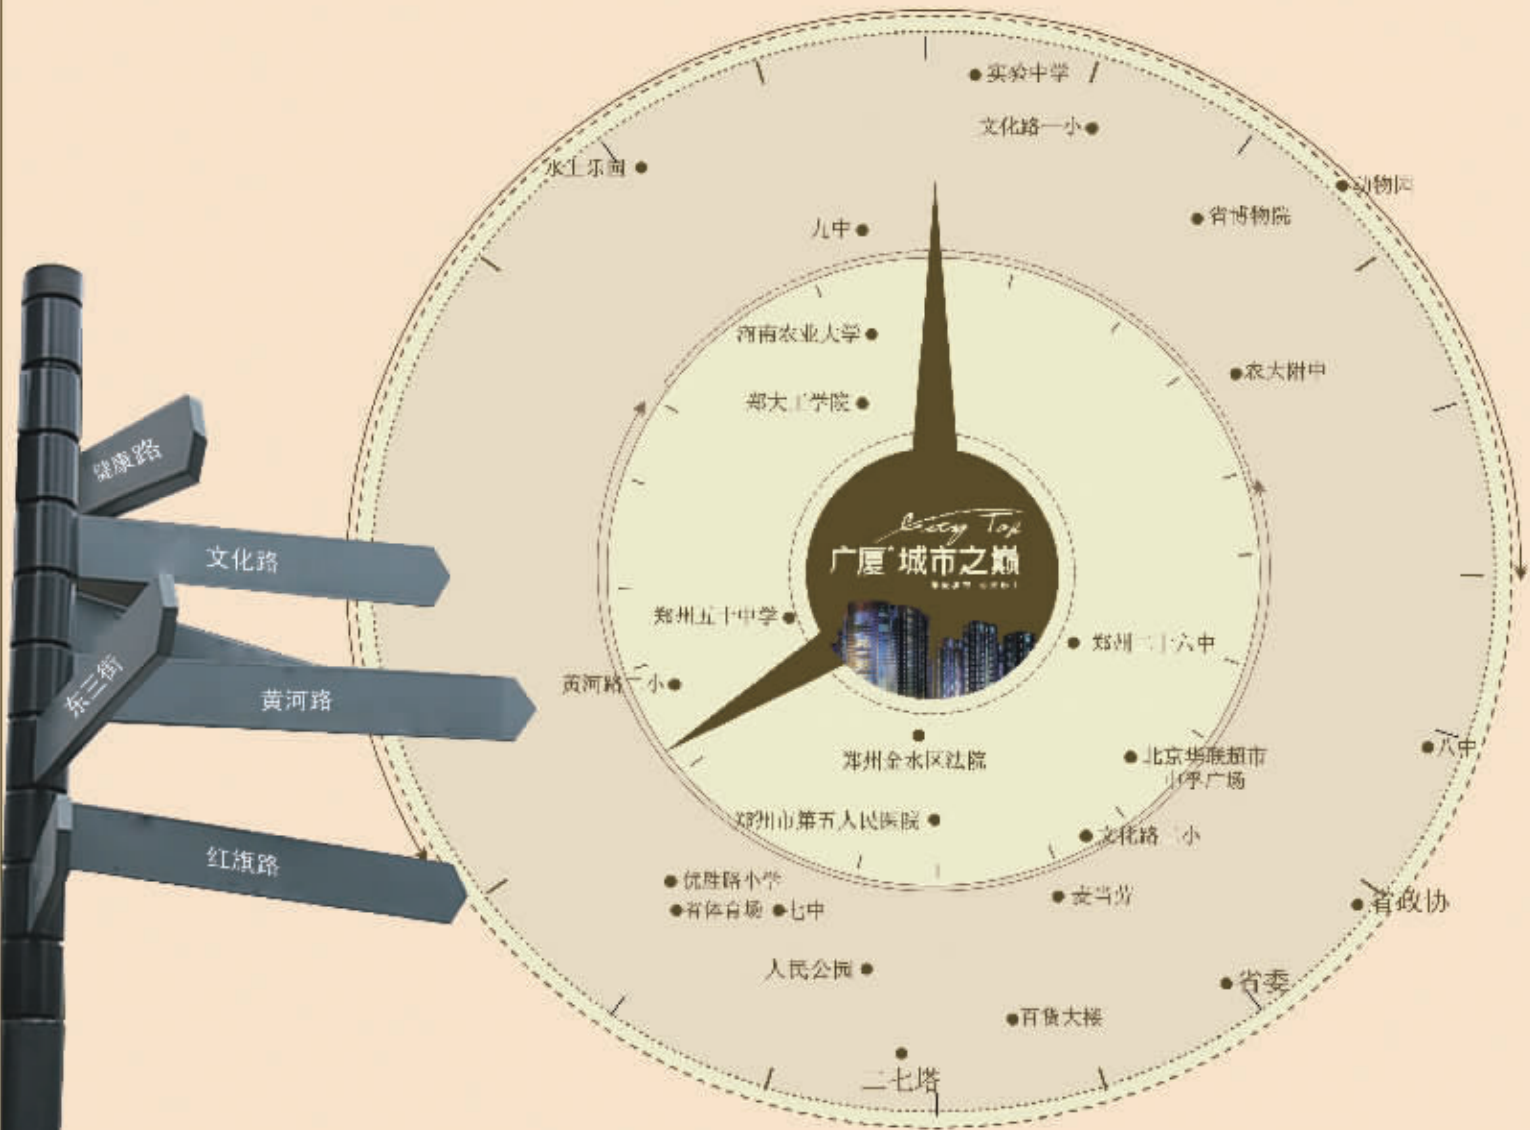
健康路
文化路
东三街
黄河路
红旗路

实验中学
文化路一小
水上乐园
动物园
省博物院
九中
河南农业大学
农大附中
郑大工学院
City Top
广厦·城市之巅
郑州五十中学
郑州二十六中
黄河路一小
郑州金水区法院
北京华联超市
丹尼斯广场
八中
郑州市第五人民医院
文化路二小
优胜路小学
省体育场
七中
史当营
省政协
人民公园
省委
百货大楼
二七塔